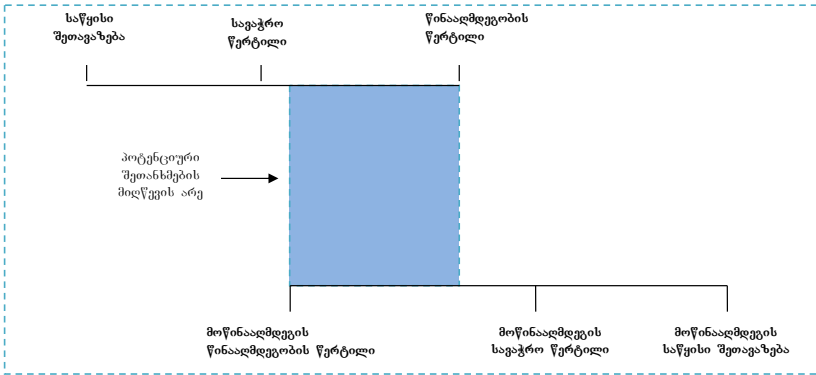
საწყისი შეთავაზება

სავაჭრო წერტილი

წინააღმდეგობის წერტილი

პოტენციური შეთანხმების მიღწევის არე

მოწინააღმდეგის წინააღმდეგობის წერტილი

მოწინააღმდეგის სავაჭრო წერტილი

მოწინააღმდეგის საწყისი შეთავაზება